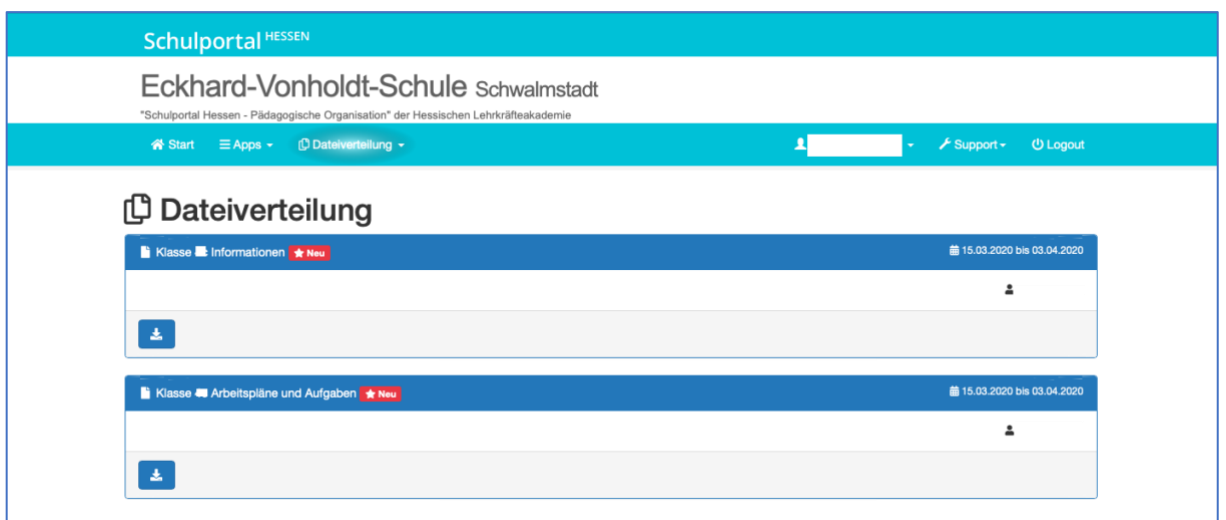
Schulportal HESSEN

Eckhard-Vonholdt-Schule Schwalmstadt

"Schulportal Hessen - Pädagogische Organisation" der Hessischen Lehrkräfteakademie

Start Apps Dateiverteilung Support Logout

Dateiverteilung

Klasse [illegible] Informationen Neu

15.03.2020 bis 03.04.2020

Klasse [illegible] Arbeitspläne und Aufgaben Neu

15.03.2020 bis 03.04.2020